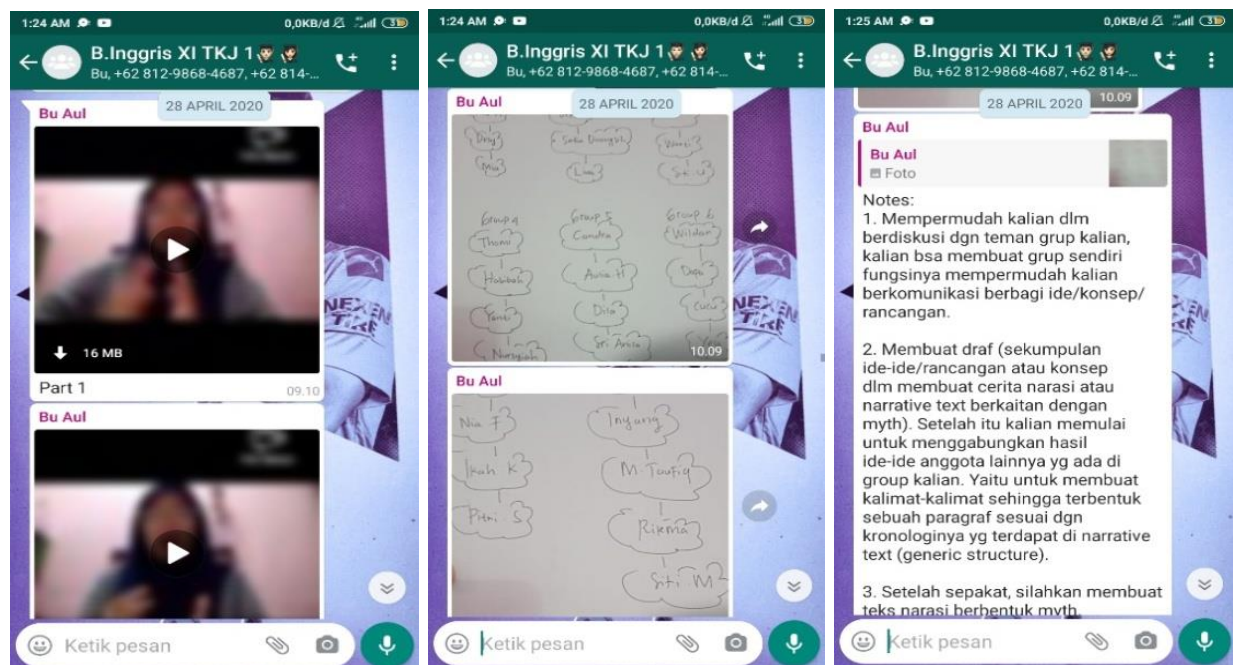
1:24 AM
0,0KB/d
B.Inggris XI TKJ 1
Bu, +62 812-9868-4687, +62 814-...
28 APRIL 2020
Bu Aul
16 MB
Part 1
09.10
Bu Aul
Ketik pesan

1:24 AM
0,0KB/d
B.Inggris XI TKJ 1
Bu, +62 812-9868-4687, +62 814-...
Bu Aul
28 APRIL 2020
Dery
Sodo Dwisyah
Warsi
Mia
Lina
Salsa
Group 4
Group 5
Group 6
Thomi
Candra
Wildan
Habbah
Ania H
Desi
Yomi
Dila
Cucu
Nursyah
Sri Anisa
10.09
Bu Aul
Nia F
Ingung
Ikah K
M Taufiq
Fitri S
Rikma
Siti M
Ketik pesan

1:25 AM
0,0KB/d
B.Inggris XI TKJ 1
Bu, +62 812-9868-4687, +62 814-...
28 APRIL 2020
10.09
Bu Aul
Bu Aul
Foto
Notes:
1. Mempermudah kalian dlm berdiskusi dgn teman grup kalian, kalian bsa membuat grup sendiri fungsinya mempermudah kalian berkomunikasi berbagi ide/konsep/ rancangan.

2. Membuat draf (sekumpulan ide-ide/rancangan atau konsep dlm membuat cerita narasi atau narrative text berkaitan dengan myth). Setelah itu kalian memulai untuk menggabungkan hasil ide-ide anggota lainnya yg ada di group kalian. Yaitu untuk membuat kalimat-kalimat sehingga terbentuk sebuah paragraf sesuai dgn kronologinya yg terdapat di narrative text (generic structure).

3. Setelah sepakat, silahkan membuat teks narasi berbentuk myth.
Ketik pesan